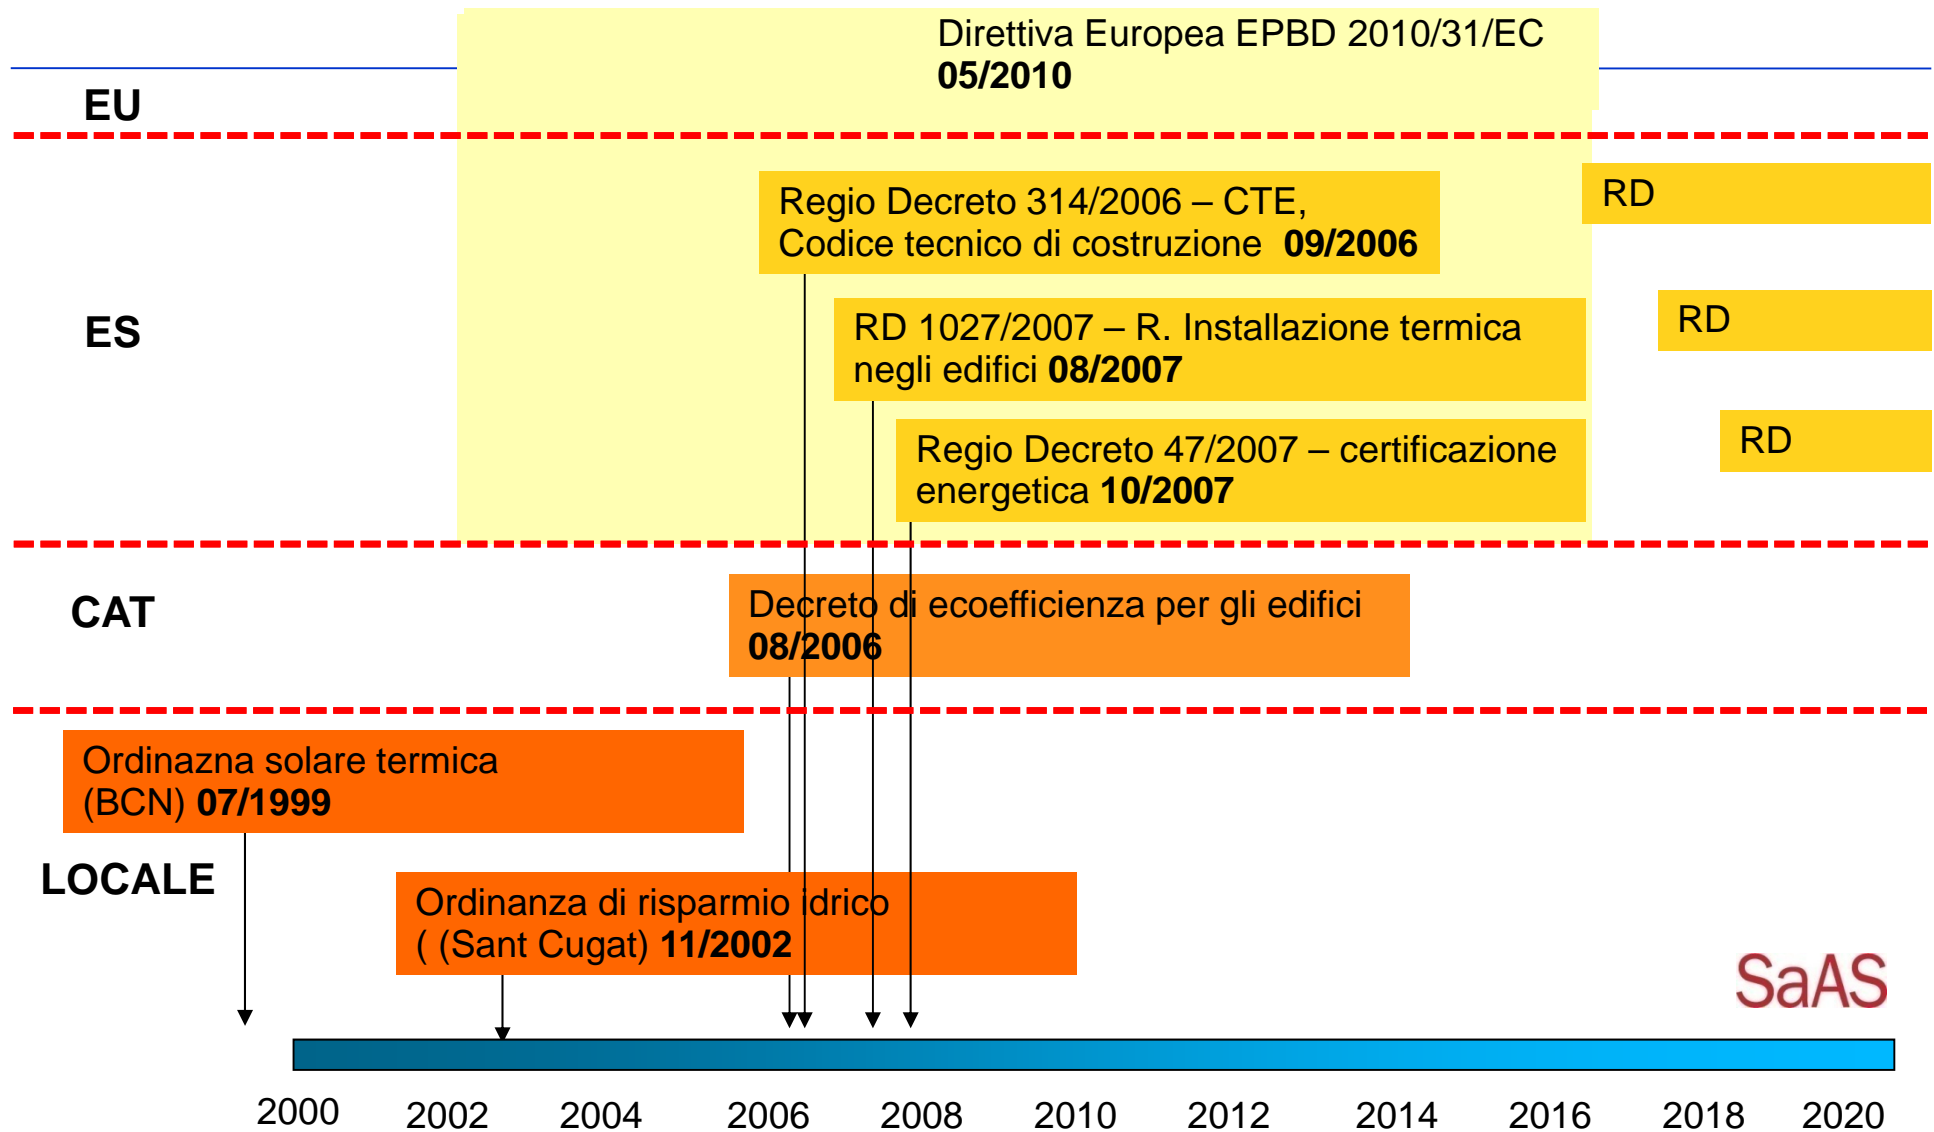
Direttiva Europea EPBD 2010/31/EC
**05/2010**

EU

Regio Decreto 314/2006 – CTE, Codice tecnico di costruzione **09/2006**

RD

ES

RD 1027/2007 – R. Installazione termica negli edifici **08/2007**

RD

Regio Decreto 47/2007 – certificazione energetica **10/2007**

RD

CAT

Decreto di ecoefficienza per gli edifici **08/2006**

Ordinazna solare termica (BCN) **07/1999**

LOCALE

Ordinanza di risparmio idrico ( (Sant Cugat) **11/2002**

SaAS

2000 2002 2004 2006 2008 2010 2012 2014 2016 2018 2020